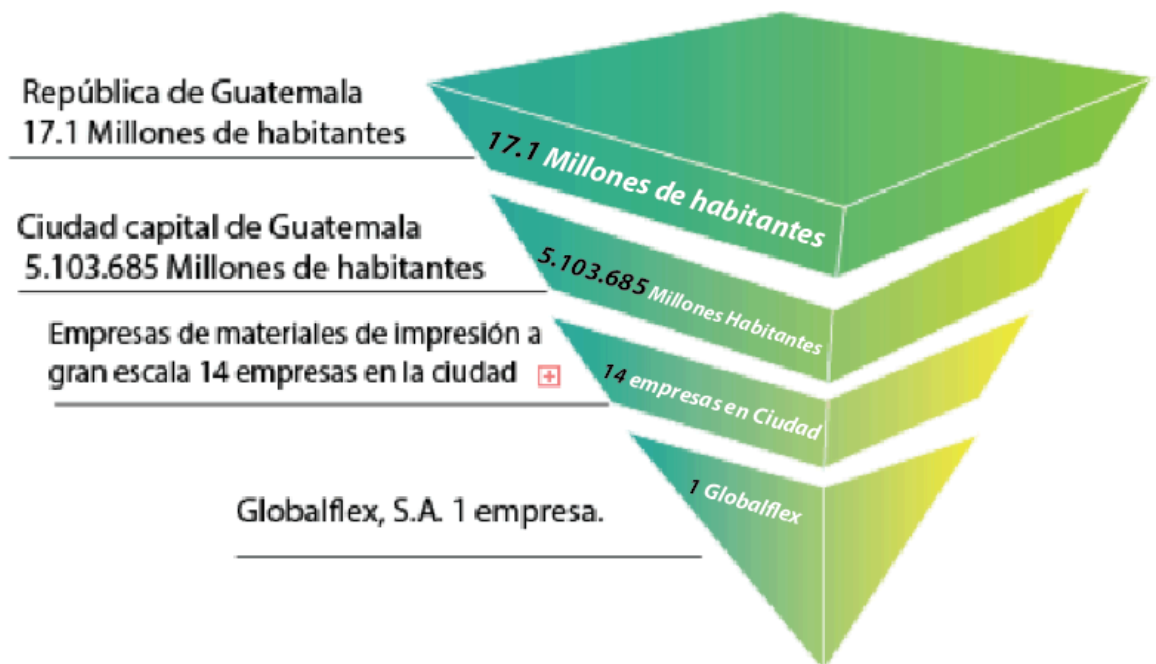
República de Guatemala
17.1 Millones de habitantes

17.1 Millones de habitantes

Ciudad capital de Guatemala
5.103.685 Millones de habitantes

5.103.685 Millones Habitantes

Empresas de materiales de impresión a gran escala 14 empresas en la ciudad

14 empresas en Ciudad

Globalflex, S.A. 1 empresa.

1 Globalflex